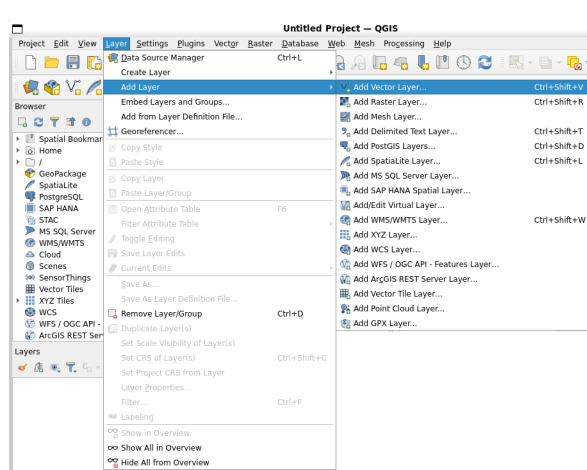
Untitled Project — QGIS

Project Edit View Layer Settings Plugins Vector Raster Database Web Mesh Processing Help

Browser

Spatial Bookmar
Home
/
GeoPackage
SpatiaLite
PostgreSQL
SAP HANA
STAC
MS SQL Server
WMS/WMTS
Cloud
Scenes
SensorThings
Vector Tiles
XYZ Tiles
WCS
WFS / OGC API -
ArcGIS REST Ser

Layers

Data Source Manager Ctrl+L
Create Layer
Add Layer
Embed Layers and Groups...
Add from Layer Definition File...
Georeferencer...
Copy Style
Paste Style
Copy Layer
Paste Layer/Group
Open Attribute Table F6
Filter Attribute Table
Toggle Editing
Save Layer Edits
Current Edits
Save As...
Save As Layer Definition File...
Remove Layer/Group Ctrl+D
Duplicate Layer(s)
Set Scale Visibility of Layer(s)
Set CRS of Layer(s) Ctrl+Shift+C
Set Project CRS from Layer
Layer Properties...
Filter... Ctrl+F
Labeling
Show in Overview
Show All in Overview
Hide All from Overview

Add Vector Layer... Ctrl+Shift+V
Add Raster Layer... Ctrl+Shift+R
Add Mesh Layer...
Add Delimited Text Layer... Ctrl+Shift+T
Add PostGIS Layers... Ctrl+Shift+D
Add SpatiaLite Layer... Ctrl+Shift+L
Add MS SQL Server Layer...
Add SAP HANA Spatial Layer...
Add/Edit Virtual Layer...
Add WMS/WMTS Layer... Ctrl+Shift+W
Add XYZ Layer...
Add WCS Layer...
Add WFS / OGC API - Features Layer...
Add ArcGIS REST Server Layer...
Add Vector Tile Layer...
Add Point Cloud Layer...
Add GPX Layer...